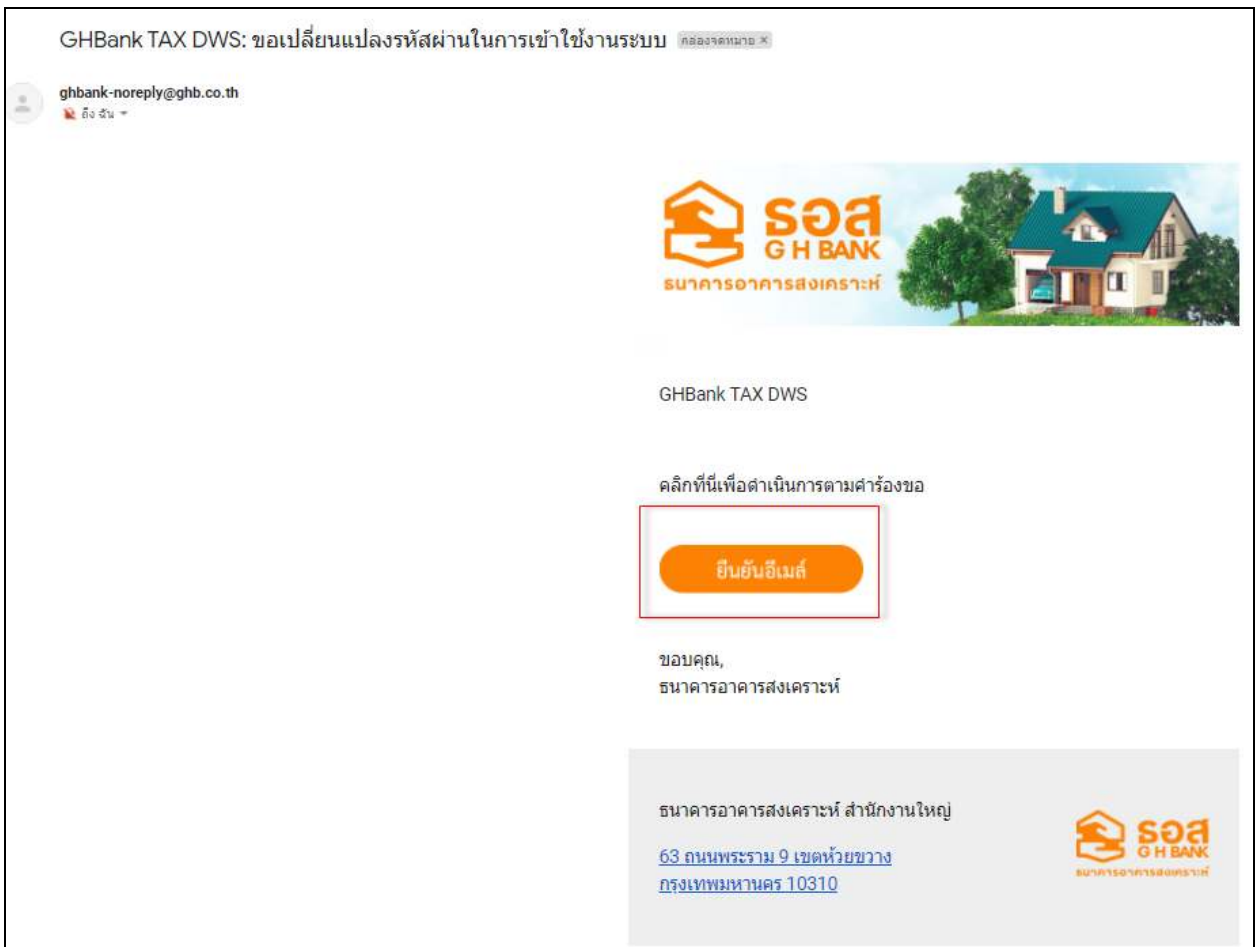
GHBank TAX DWS: ขอเปลี่ยนแปลงรหัสผ่านในการเข้าใช้งานระบบ กล่องจดหมาย ×

ghbank-noreply@ghb.co.th
ถึง ฉัน

ธอส
G H BANK
ธนาคารอาคารสงเคราะห์

GHBank TAX DWS

คลิกที่นี่เพื่อดำเนินการตามคำร้องขอ

ยืนยันอีเมล์

ขอบคุณ,
ธนาคารอาคารสงเคราะห์

ธนาคารอาคารสงเคราะห์ สำนักงานใหญ่

63 ถนนพระราม 9 เขตห้วยขวาง
กรุงเทพมหานคร 10310

ธอส
G H BANK
ธนาคารอาคารสงเคราะห์